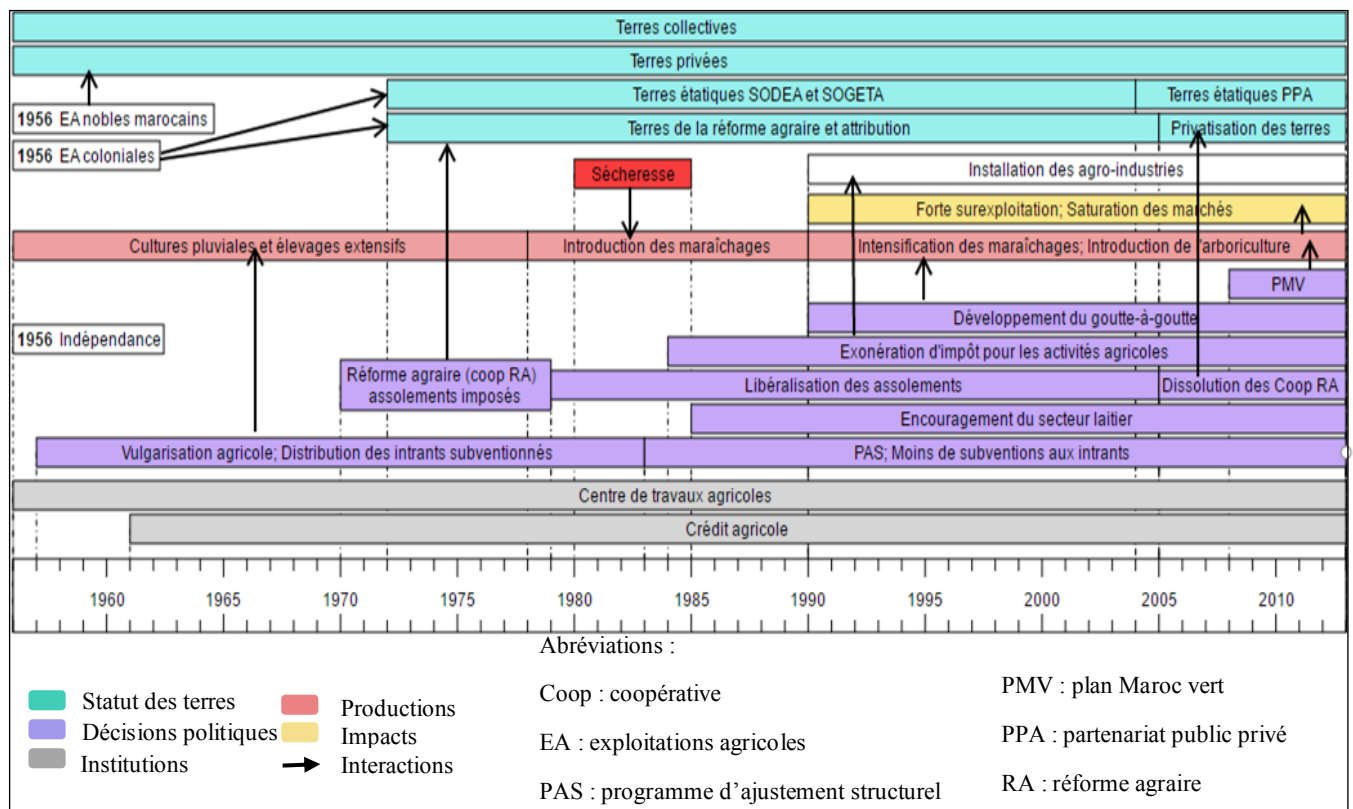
Terres collectives

Terres privées

1956 EA nobles marocains

Terres étatiques SODEA et SOGETA

Terres étatiques PPA

1956 EA coloniales

Terres de la réforme agraire et attribution

Privatisation des terres

Sécheresse

Installation des agro-industries

Forte surexploitation; Saturation des marchés

Cultures pluviales et élevages extensifs

Introduction des maraîchages

Intensification des maraîchages; Introduction de l'arboriculture

PMV

1956 Indépendance

Développement du goutte-à-goutte

Exonération d'impôt pour les activités agricoles

Réforme agraire (coop RA) assolements imposés

Libéralisation des assolements

Dissolution des Coop RA

Encouragement du secteur laitier

Vulgarisation agricole; Distribution des intrants subventionnés

PAS; Moins de subventions aux intrants

Centre de travaux agricoles

Crédit agricole

1960 1965 1970 1975 1980 1985 1990 1995 2000 2005 2010

Abréviations :

Coop : coopérative

EA : exploitations agricoles

PAS : programme d'ajustement structurel

PMV : plan Maroc vert

PPA : partenariat public privé

RA : réforme agraire

Statut des terres
Décisions politiques
Institutions
Productions
Impacts
Interactions